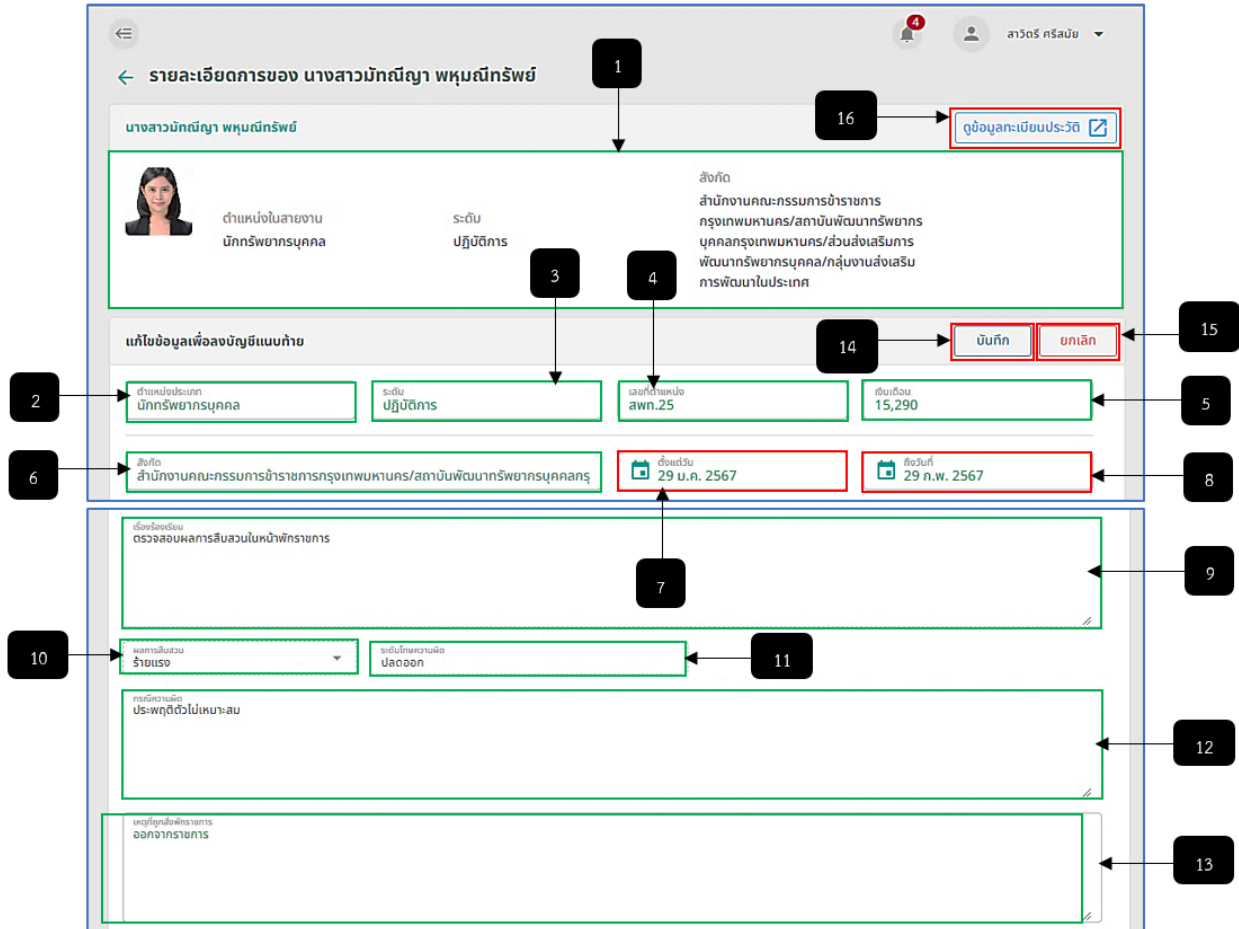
4

สาวิตรี ศรีสมัย

← รายละเอียดการของ นางสาวมัทณีญา พหุมณีทรัพย์

1

16

นางสาวมัทณีญา พหุมณีทรัพย์

ดูข้อมูลทะเบียนประวัติ

ตำแหน่งในสายงาน
นักทรัพยากรบุคคล

ระดับ
ปฏิบัติการ

สังกัด
สำนักงานคณะกรรมการข้าราชการกรุงเทพมหานคร/สถาบันพัฒนาทรัพยากรบุคคลกรุงเทพมหานคร/ส่วนส่งเสริมการพัฒนาทรัพยากรบุคคล/กลุ่มงานส่งเสริมการพัฒนาในประเทศ

3

4

แก้ไขข้อมูลเพื่อลงบัญชีแนบท้าย

14

บันทึก

ยกเลิก

15

2

ตำแหน่งประเภท
นักทรัพยากรบุคคล

ระดับ
ปฏิบัติการ

เลขที่ตำแหน่ง
สพท.25

เงินเดือน
15,290

5

6

สังกัด
สำนักงานคณะกรรมการข้าราชการกรุงเทพมหานคร/สถาบันพัฒนาทรัพยากรบุคคลกรุ

ตั้งแต่วัน
29 ม.ค. 2567

ถึงวันที่
29 ก.พ. 2567

8

เรื่องร้องเรียน
ตรวจสอบผลการสืบสวนในหน้าพักราชการ

7

9

10

ผลการสืบสวน
ร้ายแรง

ระดับโทษความผิด
ปลดออก

11

กรณีความผิด
ประพฤติตัวไม่เหมาะสม

12

เหตุที่ถูกสั่งพักราชการ
ออกจากราชการ

13